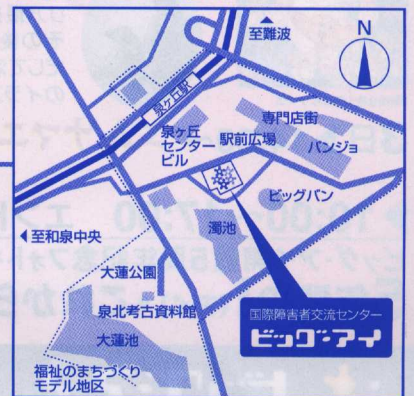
至難波

N

泉ケ丘駅

専門店街

泉ケ丘センタービル

駅前広場

パンジョ

ビッグバン

◀至和泉中央

濁池

大蓮公園

泉北考古資料館

国際障害者交流センター

ビッグ・アイ

大蓮池

福祉のまちづくりモデル地区